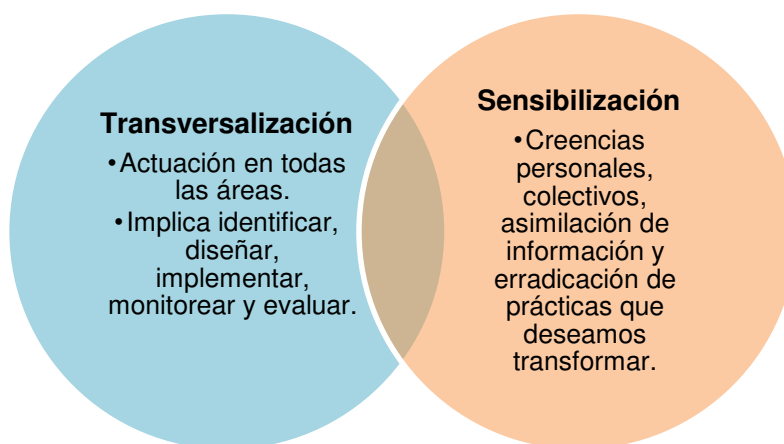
Transversalización

•Actuación en todas las áreas.

•Implica identificar, diseñar, implementar, monitorear y evaluar.

Sensibilización

•Creencias personales, colectivos, asimilación de información y erradicación de prácticas que deseamos transformar.